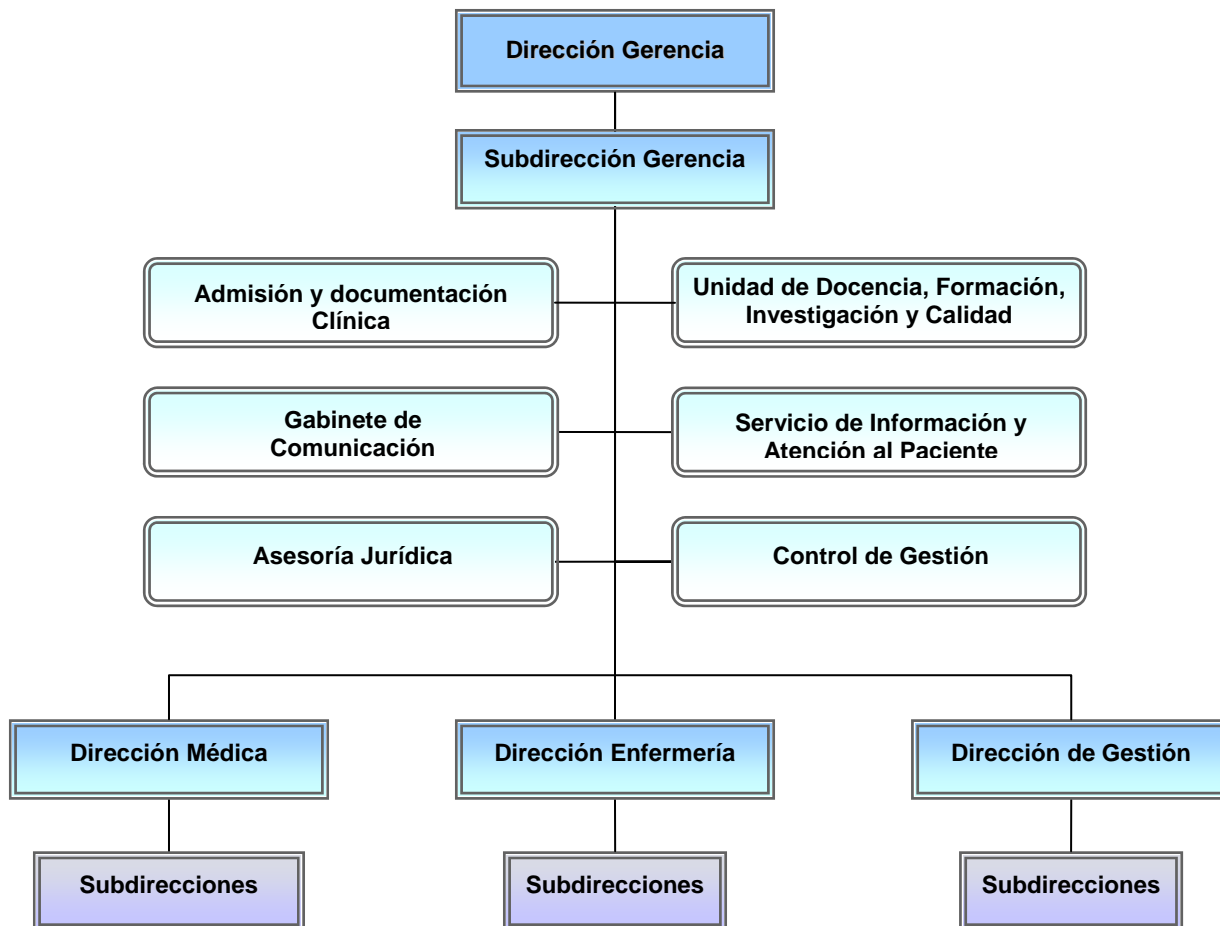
Dirección Gerencia

Subdirección Gerencia

Admisión y documentación Clínica

Unidad de Docencia, Formación, Investigación y Calidad

Gabinete de Comunicación

Servicio de Información y Atención al Paciente

Asesoría Jurídica

Control de Gestión

Dirección Médica

Dirección Enfermería

Dirección de Gestión

Subdirecciones

Subdirecciones

Subdirecciones